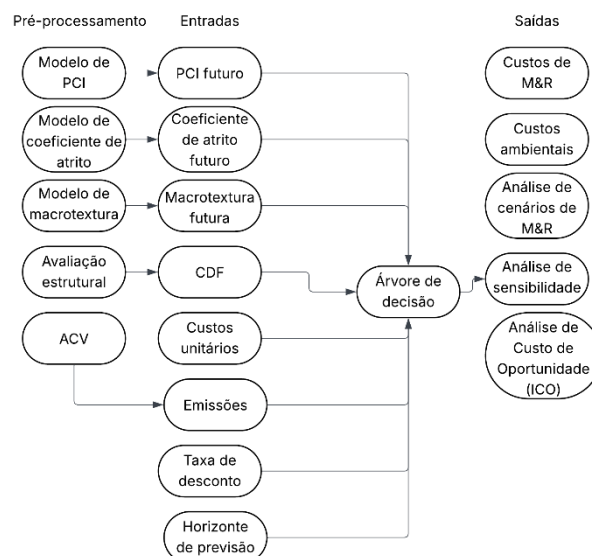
Pré-processamento

Modelo de PCI

Modelo de coeficiente de atrito

Modelo de macrotextura

Avaliação estrutural

ACV

Entradas

PCI futuro

Coeficiente de atrito futuro

Macrotextura futura

CDF

Custos unitários

Emissões

Taxa de desconto

Horizonte de previsão

Árvore de decisão

Saídas

Custos de M&R

Custos ambientais

Análise de cenários de M&R

Análise de sensibilidade

Análise de Custo de Oportunidade (ICO)